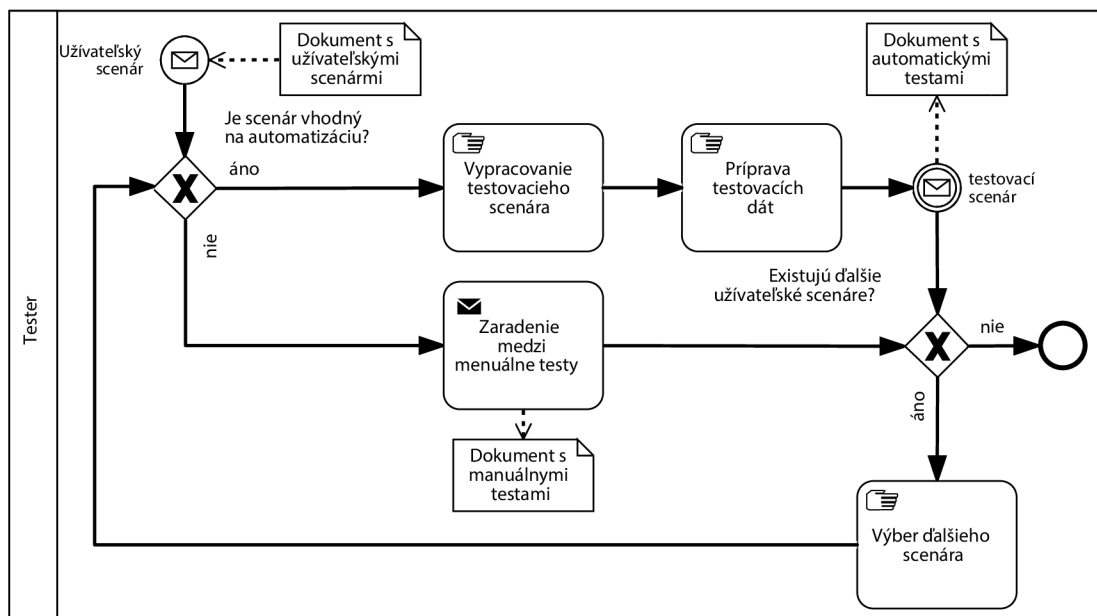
Tester

Užívateľský scenár

Dokument s užívateľskými scenármi

Je scenár vhodný na automatizáciu?

áno

nie

Vypracovanie testovacieho scenára

Príprava testovacích dát

Dokument s automatickými testami

testovací scenár

Existujú ďalšie užívateľské scenáre?

Zaradenie medzi menuálne testy

nie

áno

Dokument s manuálnymi testami

Výber ďalšieho scenára